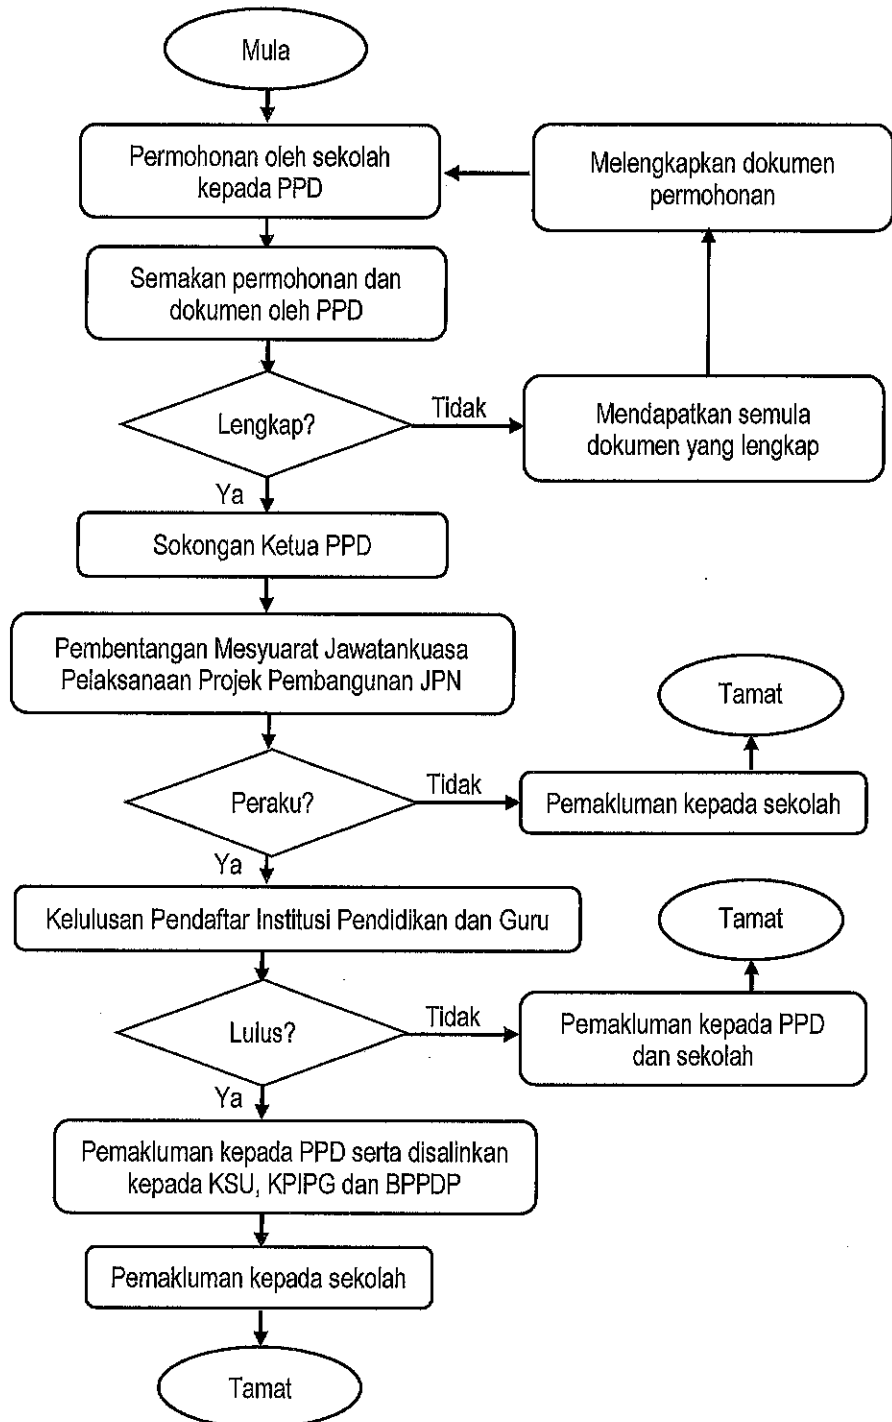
Mula

Permohonan oleh sekolah kepada PPD

Melengkapkan dokumen permohonan

Semakan permohonan dan dokumen oleh PPD

Lengkap?

Tidak

Mendapatkan semula dokumen yang lengkap

Ya

Sokongan Ketua PPD

Pembentangan Mesyuarat Jawatankuasa Pelaksanaan Projek Pembangunan JPN

Tamat

Peraku?

Tidak

Pemakluman kepada sekolah

Ya

Kelulusan Pendaftar Institusi Pendidikan dan Guru

Tamat

Lulus?

Tidak

Pemakluman kepada PPD dan sekolah

Ya

Pemakluman kepada PPD serta disalinkan kepada KSU, KPIPG dan BPPDP

Pemakluman kepada sekolah

Tamat